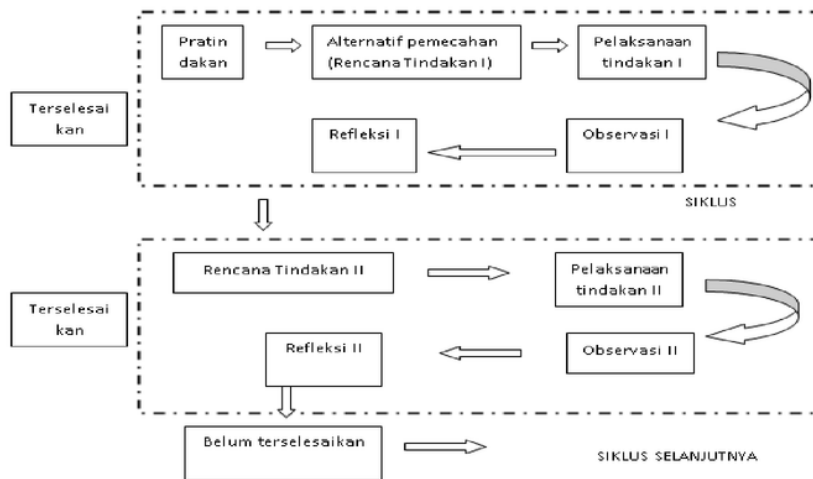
Pratin dakan

Alternatif pemecahan (Rencana Tindakan I)

Pelaksanaan tindakan I

Terselesai kan

Refleksi I

Observasi I

SIKLUS

Rencana Tindakan II

Pelaksanaan tindakan II

Terselesai kan

Refleksi II

Observasi II

Belum terselesaikan

SIKLUS SELANJUTNYA